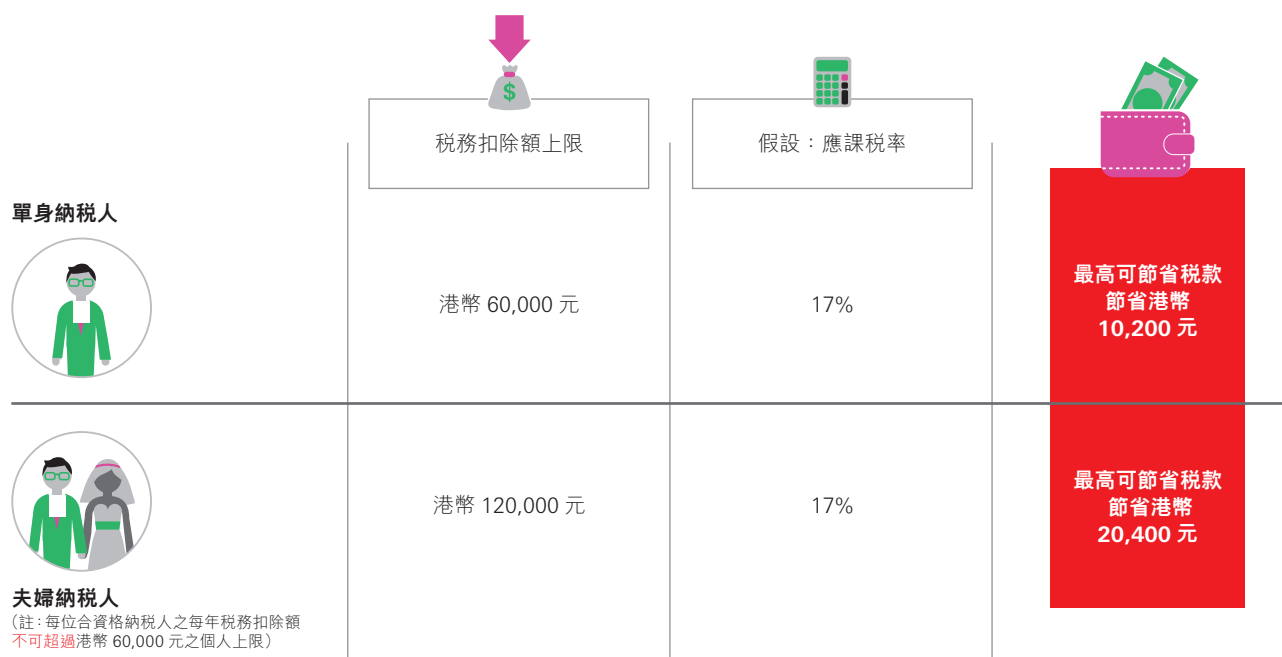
稅務扣除額上限

假設：應課稅率

單身納稅人

港幣 60,000 元

17%

最高可節省稅款
節省港幣
10,200 元

港幣 120,000 元

17%

最高可節省稅款
節省港幣
20,400 元

夫婦納稅人
（註：每位合資格納稅人之每年稅務扣除額不可超過港幣 60,000 元之個人上限）